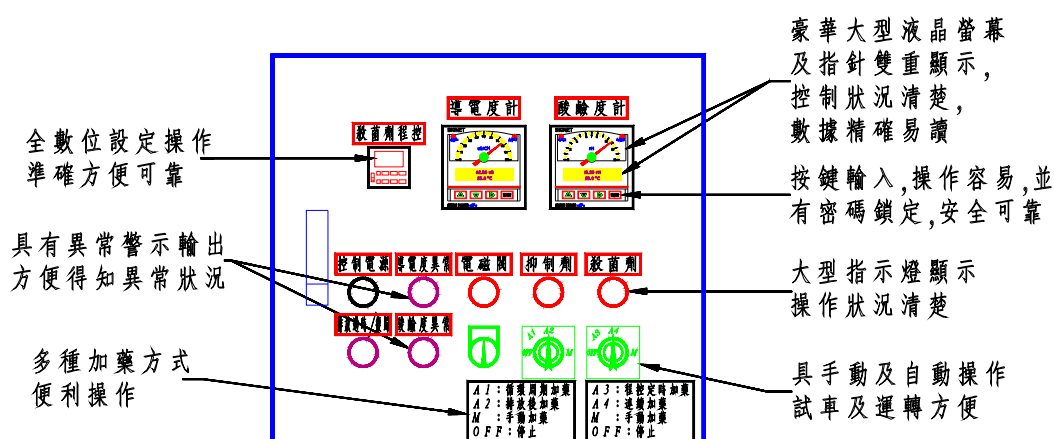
豪華大型液晶螢幕及指針雙重顯示,控制狀況清楚,數據精確易讀

導電度計

酸鹼度計

殺菌劑程控

全數位設定操作準確方便可靠

按鍵輸入,操作容易,並有密碼鎖定,安全可靠

具有異常警示輸出方便得知異常狀況

控制電源

導電度異常

電磁閥

抑制劑

殺菌劑

大型指示燈顯示操作狀況清楚

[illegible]

酸鹼度異常

A1 A2

A3 A4

多種加藥方式便利操作

A1:循環周期加藥
A2:排放後加藥
M:手動加藥
OFF:停止

A3:設定定時加藥
A4:連續加藥
M:手動加藥
OFF:停止

具手動及自動操作試車及運轉方便